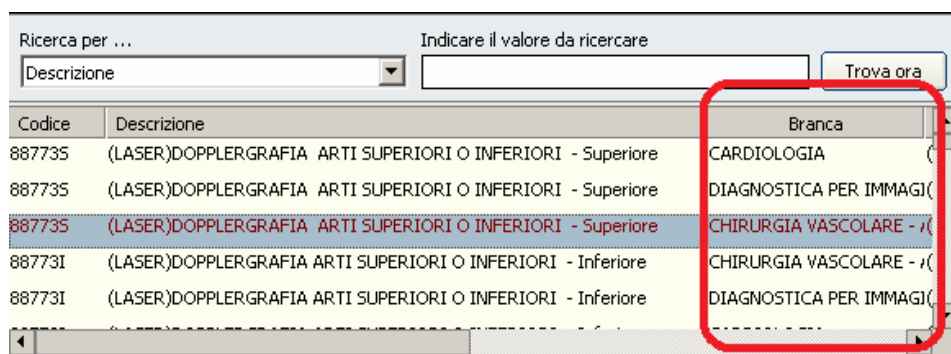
Ricerca per ...

Descrizione

Indicare il valore da ricercare

Trova ora

| Codice | Descrizione | Branca |
|---|---|---|
| 88773S | (LASER)DOPPLERGRAFIA ARTI SUPERIORI O INFERIORI - Superiore | CARDIOLOGIA |
| 88773S | (LASER)DOPPLERGRAFIA ARTI SUPERIORI O INFERIORI - Superiore | DIAGNOSTICA PER IMMAGI |
| 88773S | (LASER)DOPPLERGRAFIA ARTI SUPERIORI O INFERIORI - Superiore | CHIRURGIA VASCOLARE - / |
| 88773I | (LASER)DOPPLERGRAFIA ARTI SUPERIORI O INFERIORI - Inferiore | CHIRURGIA VASCOLARE - / |
| 88773I | (LASER)DOPPLERGRAFIA ARTI SUPERIORI O INFERIORI - Inferiore | DIAGNOSTICA PER IMMAGI |
| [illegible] | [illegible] | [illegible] |